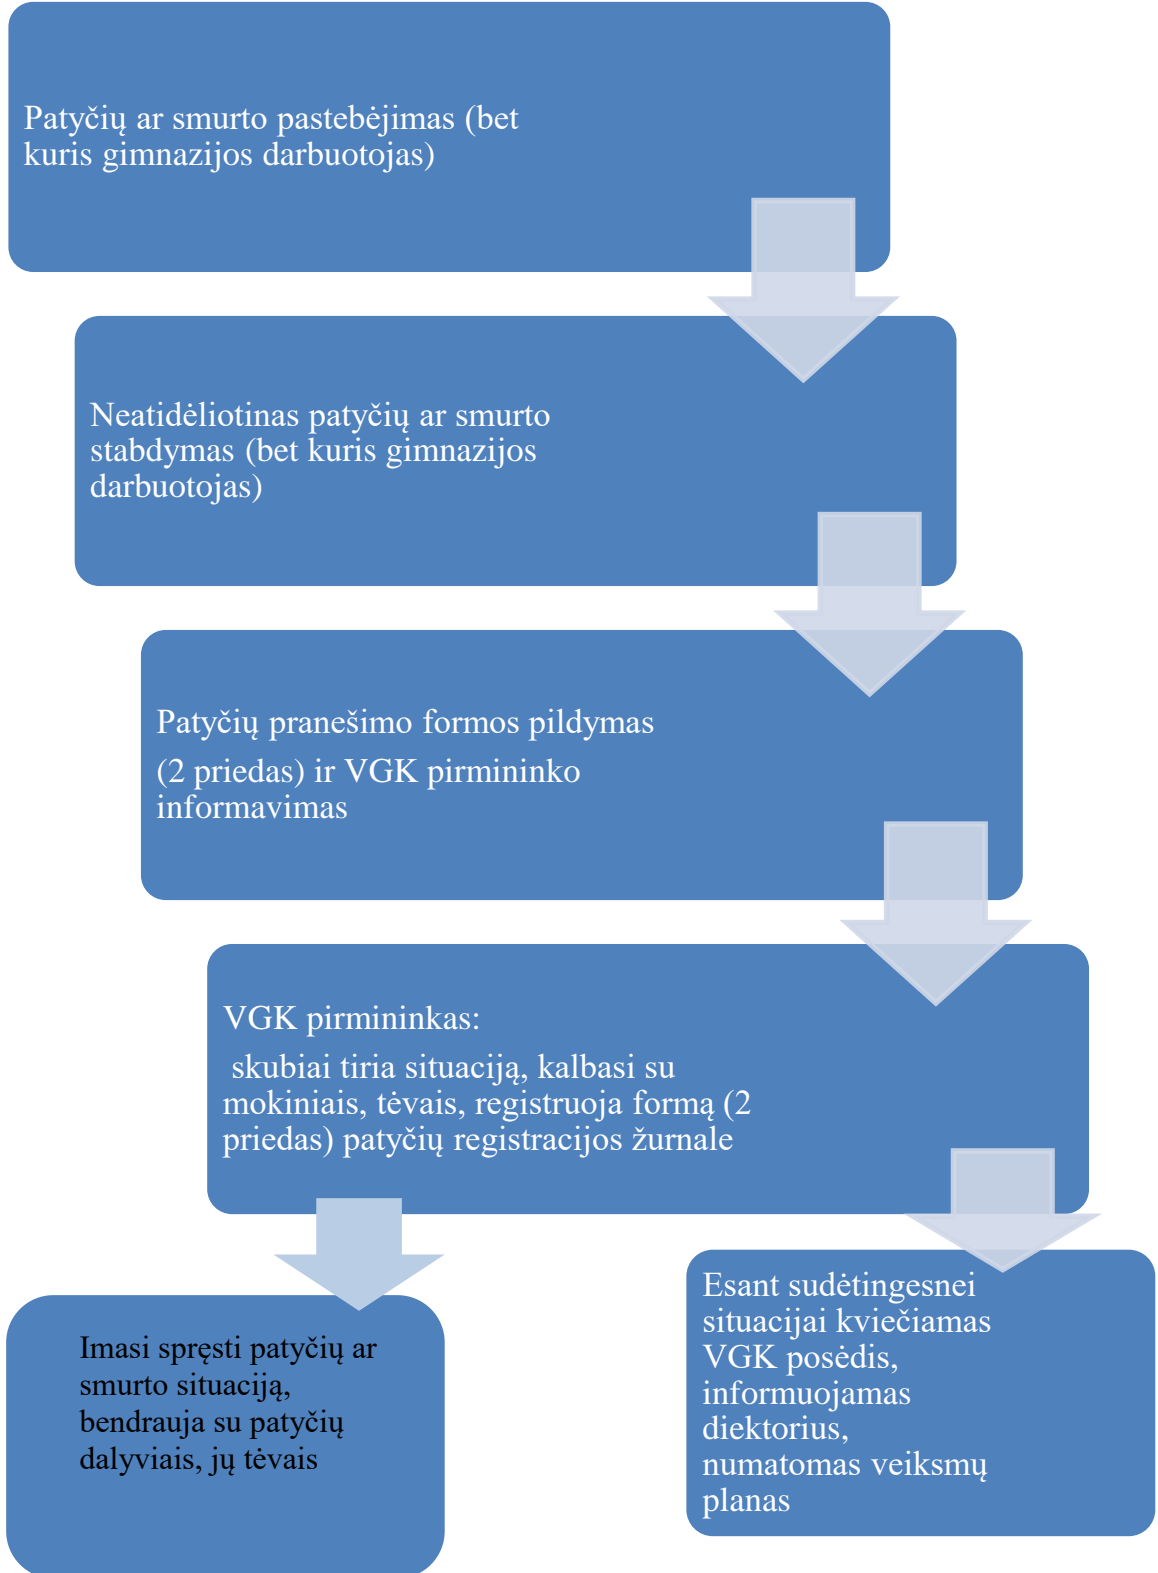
Patyčių ar smurto pastebėjimas (bet kuris gimnazijos darbuotojas)

Neatidėliotinas patyčių ar smurto stabdymas (bet kuris gimnazijos darbuotojas)

Patyčių pranešimo formos pildymas (2 priedas) ir VGK pirmininko informavimas

VGK pirmininkas:
skubiai tiria situaciją, kalbasi su mokiniais, tėvais, registruoja formą (2 priedas) patyčių registracijos žurnale

Imasi spręsti patyčių ar smurto situaciją, bendrauja su patyčių dalyviais, jų tėvais

Esant sudėtingesnei situacijai kviečiamas VGK posėdis, informuojamas diektorius, numatomas veiksmų planas